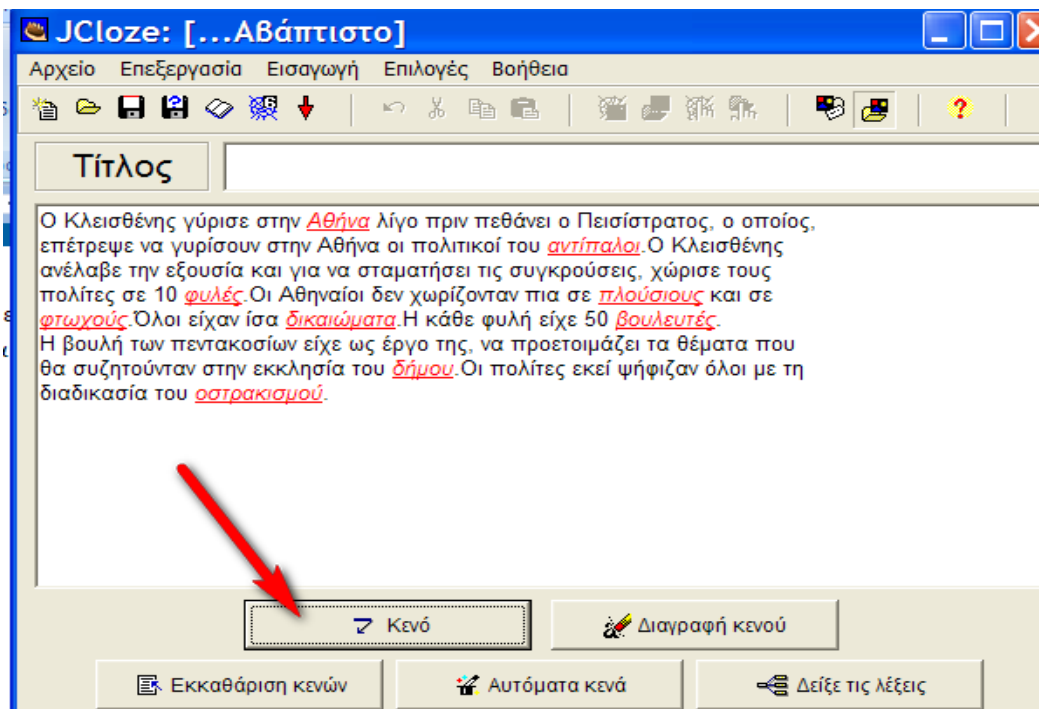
JCloze: [...Αβάπτιστο]

Αρχείο Επεξεργασία Εισαγωγή Επιλογές Βοήθεια

Τίτλος

Ο Κλεισθένης γύρισε στην Αθήνα λίγο πριν πεθάνει ο Πεισίστρατος, ο οποίος, επέτρεψε να γυρίσουν στην Αθήνα οι πολιτικοί του αντίπαλοι.Ο Κλεισθένης ανέλαβε την εξουσία και για να σταματήσει τις συγκρούσεις, χώρισε τους πολίτες σε 10 φυλές.Οι Αθηναίοι δεν χωρίζονταν πια σε πλούσιους και σε φτωχούς.Όλοι είχαν ίσα δικαιώματα.Η κάθε φυλή είχε 50 βουλευτές. Η βουλή των πεντακοσίων είχε ως έργο της, να προετοιμάζει τα θέματα που θα συζητούνταν στην εκκλησία του δήμου.Οι πολίτες εκεί ψήφιζαν όλοι με τη διαδικασία του οστρακισμού.

Κενό

Διαγραφή κενού

Εκκαθάριση κενών

Αυτόματα κενά

Δείξε τις λέξεις